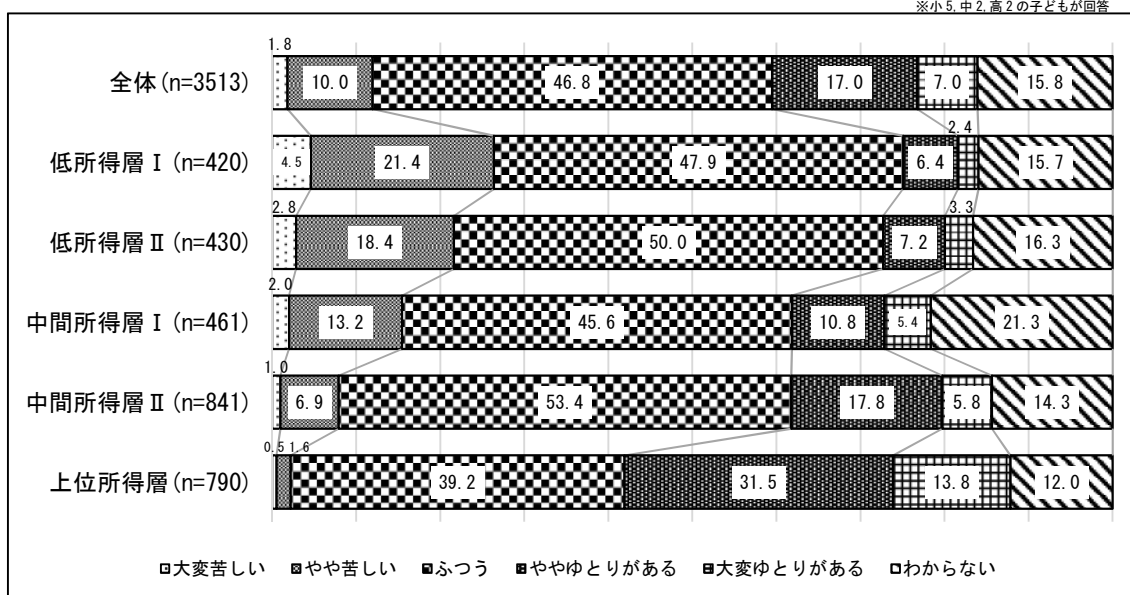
※小5,中2,高2の子どもが回答

| | 大変苦しい | やや苦しい | ふつう | ややゆとりがある | 大変ゆとりがある | わからない |
|---|---|---|---|---|---|---|
| 全体(n=3513) | 1.8 | 10.0 | 46.8 | 17.0 | 7.0 | 15.8 |
| 低所得層Ⅰ(n=420) | 4.5 | 21.4 | 47.9 | 6.4 | 2.4 | 15.7 |
| 低所得層Ⅱ(n=430) | 2.8 | 18.4 | 50.0 | 7.2 | 3.3 | 16.3 |
| 中間所得層Ⅰ(n=461) | 2.0 | 13.2 | 45.6 | 10.8 | 5.4 | 21.3 |
| 中間所得層Ⅱ(n=841) | 1.0 | 6.9 | 53.4 | 17.8 | 5.8 | 14.3 |
| 上位所得層(n=790) | 0.5 | 1.6 | 39.2 | 31.5 | 13.8 | 12.0 |

□大変苦しい □やや苦しい □ふつう □ややゆとりがある □大変ゆとりがある □わからない